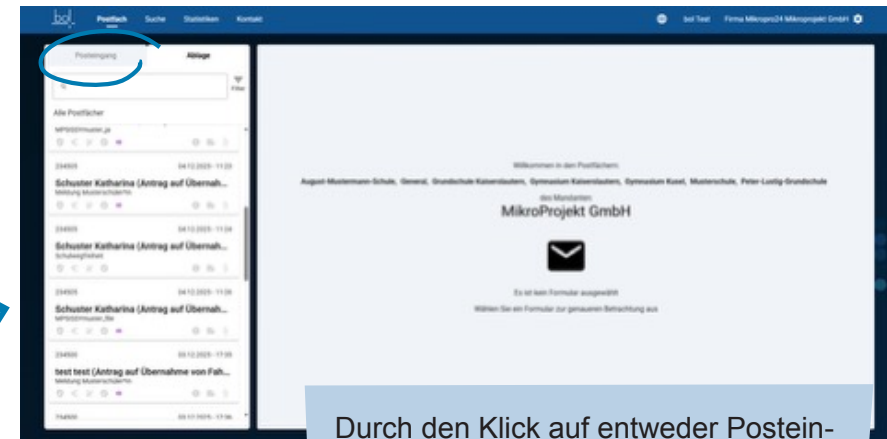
bol Postfach Suche Statistiken Kontakt

bol Test Firma Mikropro24 Mikroprojekt GmbH

Posteingang Ablage

Filter

Alle Postfächer

MPS0001muster.js

234505 04.12.2025 - 11:23

Schuster Katharina (Antrag auf Übernah...

Meldung Musterschüler*in

234505 04.12.2025 - 11:24

Schuster Katharina (Antrag auf Übernah...

Schulwegfreiheit

234505 04.12.2025 - 11:26

Schuster Katharina (Antrag auf Übernah...

MPS0001muster_file

234505 05.12.2025 - 17:35

test test (Antrag auf Übernahme von Fah...

Meldung Musterschüler*in

234505 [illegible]

Willkommen in den Postfächern

August-Mustermann-Schule, General, Grundschule Kaiserslautern, Gymnasium Kaiserslautern, Gymnasium Kusel, Musterschule, Peter-Lustig-Grundschule

des Mandanten

MikroProjekt GmbH

Es ist kein Formular ausgewählt

Wählen Sie ein Formular zur genaueren Betrachtung aus

Durch den Klick auf entweder Postein-